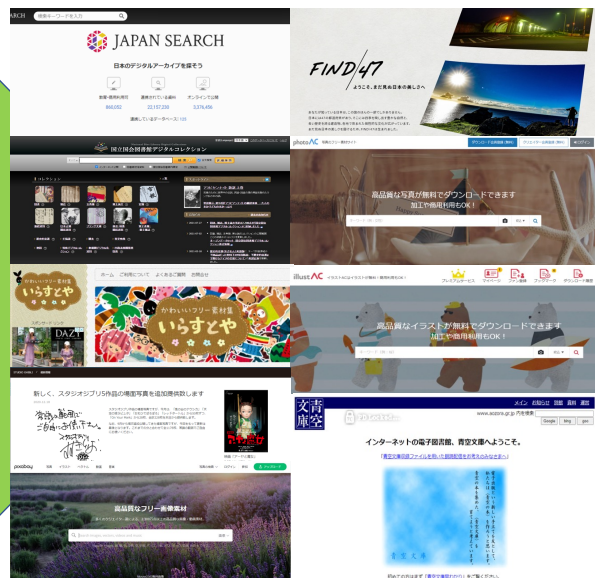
JAPAN SEARCH

日本のデジタルアーカイブを探そう

国立国会図書館デジタルコレクション

FIND/47

ようこそ、まだ見ぬ日本の美しさへ。

photoAC

高品質な写真が無料でダウンロードできます
加工や商用利用もOK！

かわいいフリー素材集
いらすとや

ホーム ご利用について よくあるご質問 お問合せ

illustAC

高品質なイラストが無料でダウンロードできます
加工や商用利用もOK！

新しく、スタジオジブリ5作品の場面写真を追加提供致します

pixabay

高品質なフリー画像素材

青空文庫

インターネットの電子図書館、青空文庫へようこそ。